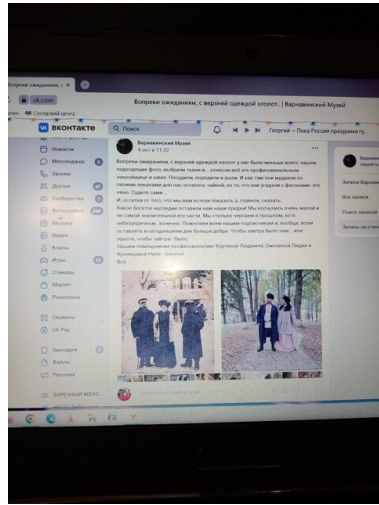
Вопреки ожиданиям, с
vk.com
Вопреки ожиданиям, с верхней одеждой хлопот. | Варнавинский Музей
ВКОНТАКТЕ
Поиск
Георгий — Пока Россия празднуе гу...
Новости
Мессенджер
Звонки
Друзья
Сообщества
Фотографии
Музыка
Видео
Клипы
Игры
Стикеры
Маркет
Розыгрыши
Сервисы
VK Pay
Закладки
Файлы
Реклама
Варнавинский Музей
Вопреки ожиданиям, с верхней одеждой хлопот у нас было меньше всего: нашим подходящие фото, выбрали ткани и... отнесли всё это профессиональным закройщицам и швее. Посидели, порадели и ушли. И как там они мудрили со своими лекалами для нас осталось тайной, но то, что они угадали с фасонами это точно. Судите сами.
И, остатки от того, что мы вам хотели показать и, главное, сказать.
Какое богатое наследие оставили нам наши предки! Мы коснулись очень малой и не самой значительной его части. Мы столько упустили в прошлом, хотя небезупречное, конечно. Пожелаем всем нашим подписчикам и, вообще, всем оставить в сегодняшнем дне больше добра. Чтобы завтра было чем... или просто, чтобы завтра - было.
Нашим помощникам профессионалам: Кудряной Людмиле, Смоляной Лидии и Кузнецовой Нине - поклон!
Всё
Варнавинский
Записи Варнавин
Все записи
Поиск записей
Запись на стене
ЗАРЕЧНЫЙ ЖЕНС...